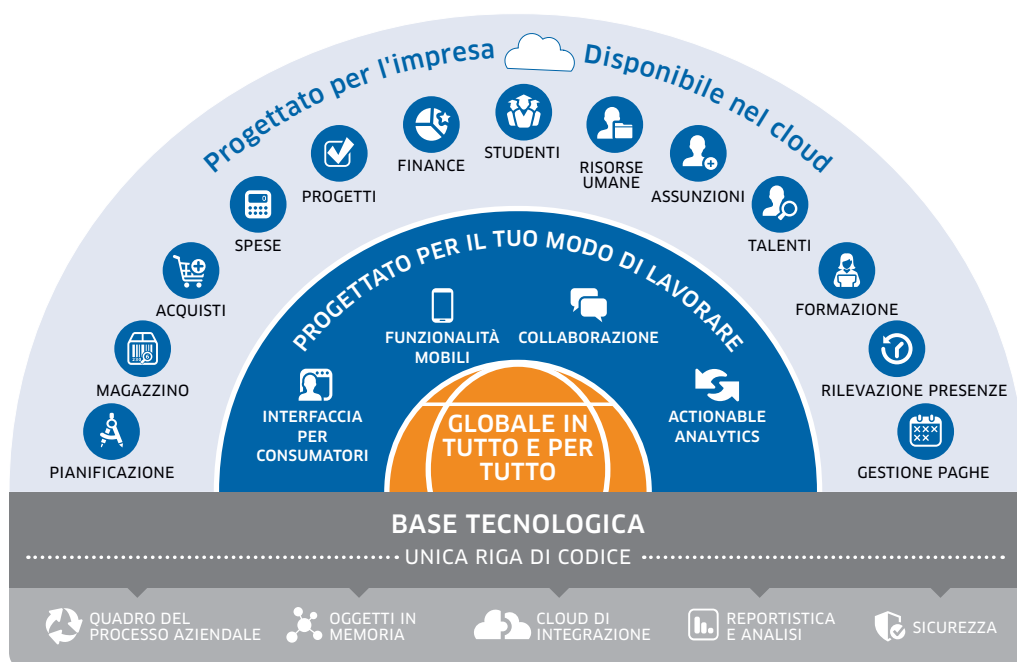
Progettato per l'impresa

Disponibile nel cloud

PIANIFICAZIONE

MAGAZZINO

ACQUISTI

SPESE

PROGETTI

FINANCE

STUDENTI

RISORSE UMANE

ASSUNZIONI

TALENTI

FORMAZIONE

RILEVAZIONE PRESENZE

GESTIONE PAGHE

PROGETTATO PER IL TUO MODO DI LAVORARE

FUNZIONALITÀ MOBILI

COLLABORAZIONE

INTERFACCIA PER CONSUMATORI

ACTIONABLE ANALYTICS

GLOBALE IN TUTTO E PER TUTTO

BASE TECNOLOGICA

UNICA RIGA DI CODICE

QUADRO DEL PROCESSO AZIENDALE

OGGETTI IN MEMORIA

CLOUD DI INTEGRAZIONE

REPORTISTICA E ANALISI

SICUREZZA